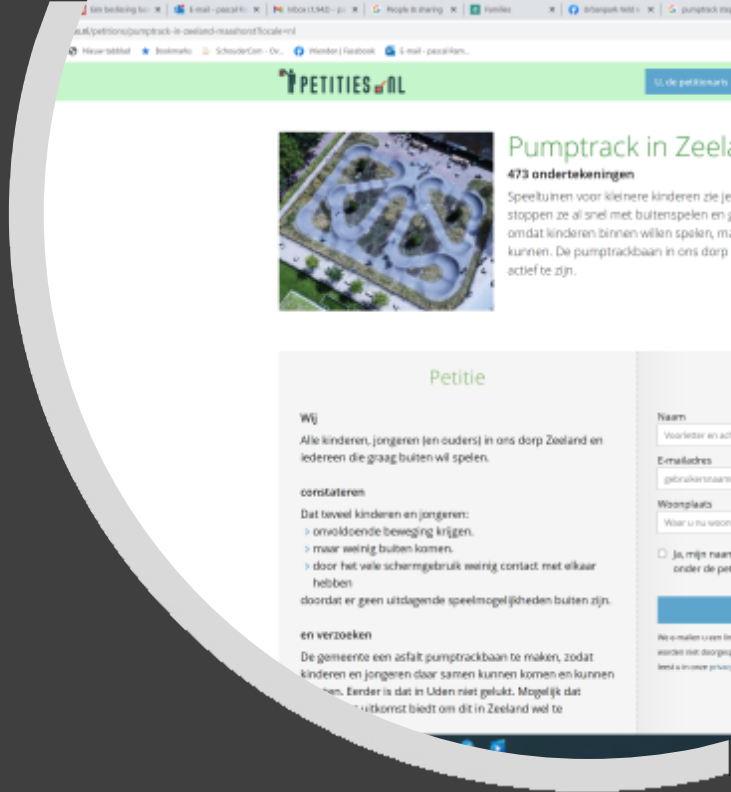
Een bestelling bes | E-mail - pascal | Inbox (1.940) - p | People & sharing | Families | Urbanpark field | pumptrack

nl/petitions/pumptrack-in-zeeland-maashorst?locale=nl

Nieuw tabblad  Bookmarks  SchouderCom - Ov...  Wonder | Facebook  E-mail - pascal.ham...

PETITIES.NL

De petitionaris

Pumptrack in Zeela

473 ondertekeningen

Speeltuinen voor kleinere kinderen zie je stoppen ze al snel met buitenspelen en g omdat kinderen binnen willen spelen, ma kunnen. De pumptrackbaan in ons dorp actief te zijn.

Petitie

Wij

Alle kinderen, jongeren (en ouders) in ons dorp Zeeland en iedereen die graag buiten wil spelen.

constateren

Dat teveel kinderen en jongeren:
> onvoldoende beweging krijgen.
> maar weinig buiten komen.
> door het vele schermgebruik weinig contact met elkaar hebben
doordat er geen uitdagende speelmogelijkheden buiten zijn.

en verzoeken

De gemeente een asfalt pumptrackbaan te maken, zodat kinderen en jongeren daar samen kunnen komen en kunnen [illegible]. Eerder is dat in Uden niet gelukt. Mogelijk dat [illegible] uitkomst biedt om dit in Zeeland wel te

Naam
Voorletter en ac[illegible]

E-mailadres
gebruikersnaam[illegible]

Woonplaats
Waar u nu woon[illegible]

Ja, mijn naam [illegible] onder de pet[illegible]

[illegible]